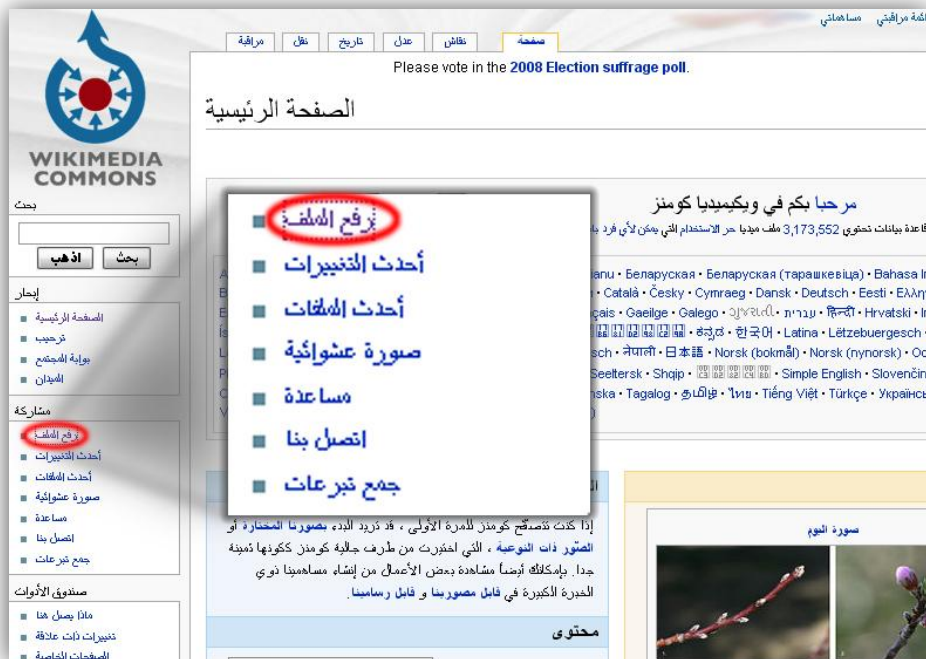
مساهماتي قائمة مراقبتي

صفحة نقاش عدل تاريخ نقل مراقبة

Please vote in the 2008 Election suffrage poll.

الصفحة الرئيسية

WIKIMEDIA COMMONS

بحث

اذهب بحث

إبحار

الصفحة الرئيسية
ترحيب
بوابة المجتمع
الميدان

مشاركة

رفع الملف
أحدث التغييرات
أحدث الملفات
صورة عشوائية
مساعدة
اتصل بنا
جمع تبرعات

صندوق الأدوات

ماذا يصل هنا
تغييرات ذات علاقة
الصفحات الخاصة

مرحبا بكم في ويكيميديا كومنز

قاعدة بيانات تحتوي 3,173,552 ملف ميديا حر الاستخدام التي يمكن لأي فرد با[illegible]

رفع الملف
أحدث التغييرات
أحدث الملفات
صورة عشوائية
مساعدة
اتصل بنا
جمع تبرعات

anu • Беларуская • Беларуская (тарашкевіца) • Bahasa I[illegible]
• Català • Česky • Cymraeg • Dansk • Deutsch • Eesti • Ελλη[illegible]
çais • Gaeilge • Galego • ગુજરાતી • עברית • हिन्दी • Hrvatski • I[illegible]
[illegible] • ಕನ್ನಡ • 한국어 • Latina • Lëtzebuergesch •
sch • नेपाली • 日本語 • Norsk (bokmål) • Norsk (nynorsk) • Oc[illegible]
Seeltersk • Shqip • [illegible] • Simple English • Slovenčin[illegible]
nska • Tagalog • தமிழ் • ไทย • Tiếng Việt • Türkçe • Українс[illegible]

إذا كنت تتصفح كومنز للمرة الأولى ، قد تريد البدء بصورنا المختارة أو الصور ذات النوعية ، التي اختيرت من طرف جالية كومنز ككونها ثمينة جدا. بإمكانك أيضاً مشاهدة بعض الأعمال من إنشاء مساهمينا ذوي الخبرة الكبيرة في قائمة مصورينا و قائمة رسامينا.

محتوى

صورة اليوم